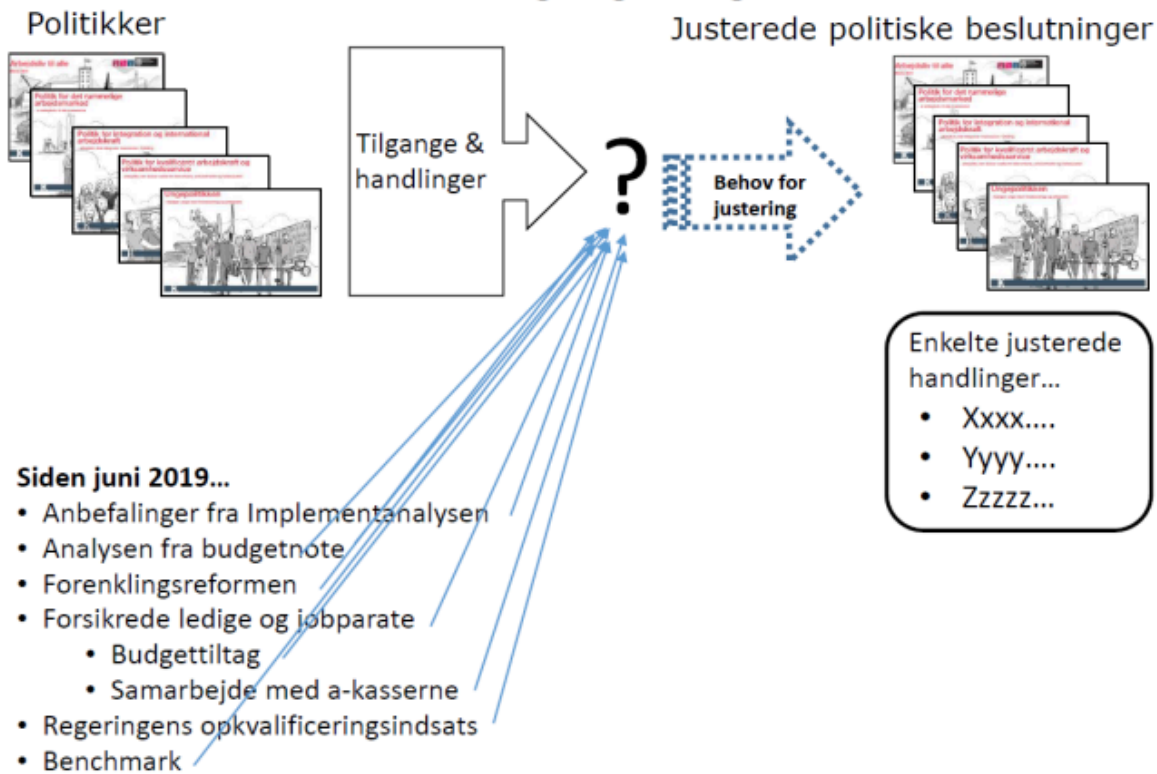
Politikker

Arbejde til alle

Politik for det rummelige arbejdsmarked

Politik for integration og international arbejdskraft

Politik for kvalificeret arbejdskraft og virksomhedsservice

Ungepolitikken

Tilgange & handlinger

?

Behov for justering

Justerede politiske beslutninger

Enkelte justerede handlinger…
• Xxxx….
• Yyyy….
• Zzzzz…

Siden juni 2019…
• Anbefalinger fra Implementanalysen
• Analysen fra budgetnote
• Forenklingsreformen
• Forsikrede ledige og jobparate
  • Budgettiltag
  • Samarbejde med a-kasserne
• Regeringens opkvalificeringsindsats
• Benchmark